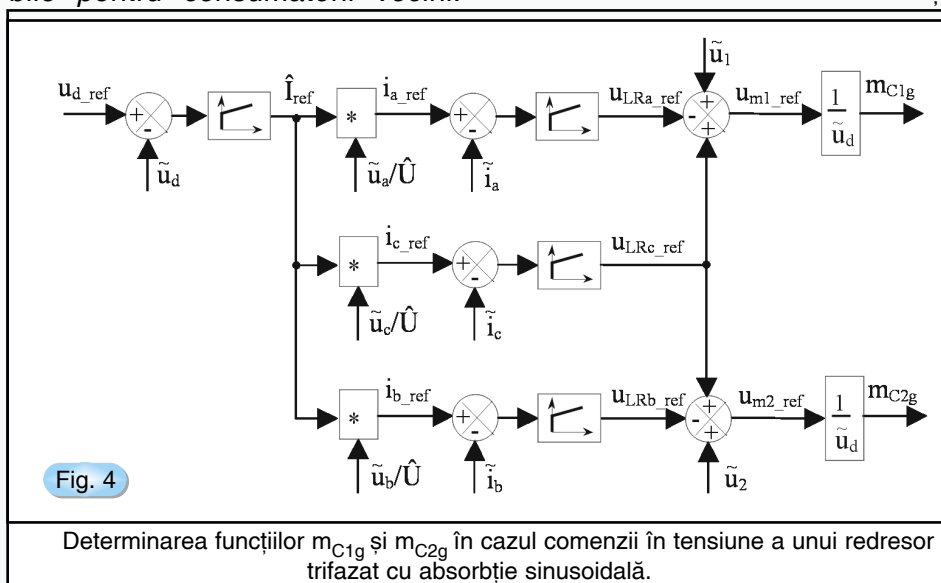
bile pentru consumatori reciri. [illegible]

$u_{d\_ref}$ + - $\tilde{u}_d$ $\hat{I}_{ref}$ * $\tilde{u}_a/\hat{U}$ $i_{a\_ref}$ + - $\tilde{i}_a$ $u_{LRa\_ref}$ $\tilde{u}_1$ + - + $u_{m1\_ref}$ $\frac{1}{\tilde{u}_d}$ $m_{C1g}$

* $\tilde{u}_c/\hat{U}$ $i_{c\_ref}$ + - $\tilde{i}_c$ $u_{LRc\_ref}$

* $\tilde{u}_b/\hat{U}$ $i_{b\_ref}$ + - $\tilde{i}_b$ $u_{LRb\_ref}$ + - + $\tilde{u}_2$ $u_{m2\_ref}$ $\frac{1}{\tilde{u}_d}$ $m_{C2g}$

Fig. 4

Determinarea funcțiilor $m_{C1g}$ și $m_{C2g}$ în cazul comenzii în tensiune a unui redresor trifazat cu absorbție sinusoidală.